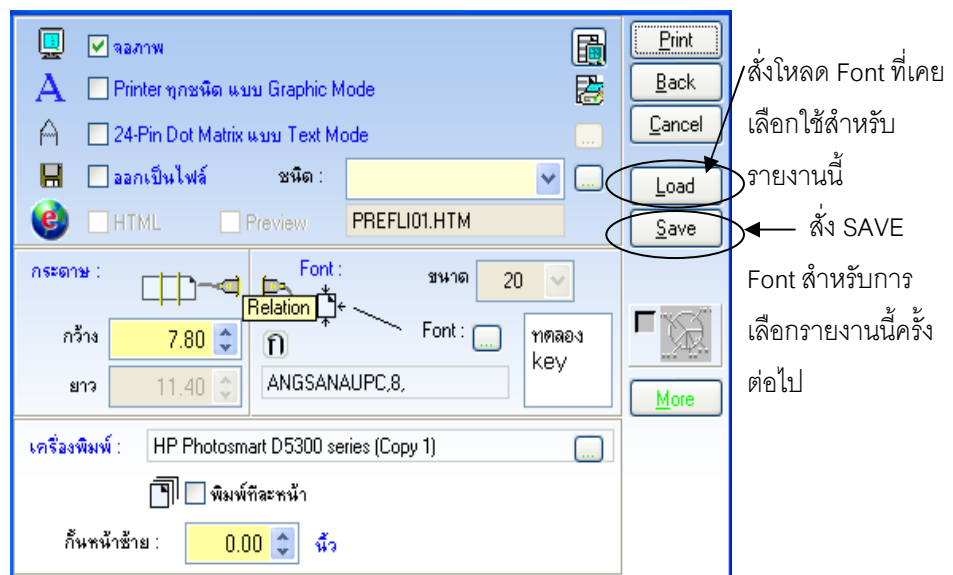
จอภาพ
Printer ทุกชนิด แบบ Graphic Mode
24-Pin Dot Matrix แบบ Text Mode
ออกเป็นไฟล์ ชนิด :
HTML Preview PREFLI01.HTM

Print
Back
Cancel
Load
Save
More

สั่งโหลด Font ที่เคยเลือกใช้สำหรับรายงานนี้

สั่ง SAVE Font สำหรับการเลือกรายงานนี้ครั้งต่อไป

กระดาษ :
กว้าง 7.80
ยาว 11.40
Font :
ขนาด 20
Relation
ก
Font :
ANGSANAUPC,8,
ทดลอง key

เครื่องพิมพ์ : HP Photosmart D5300 series (Copy 1)
พิมพ์ทีละหน้า
กั้นหน้าซ้าย : 0.00 นิ้ว